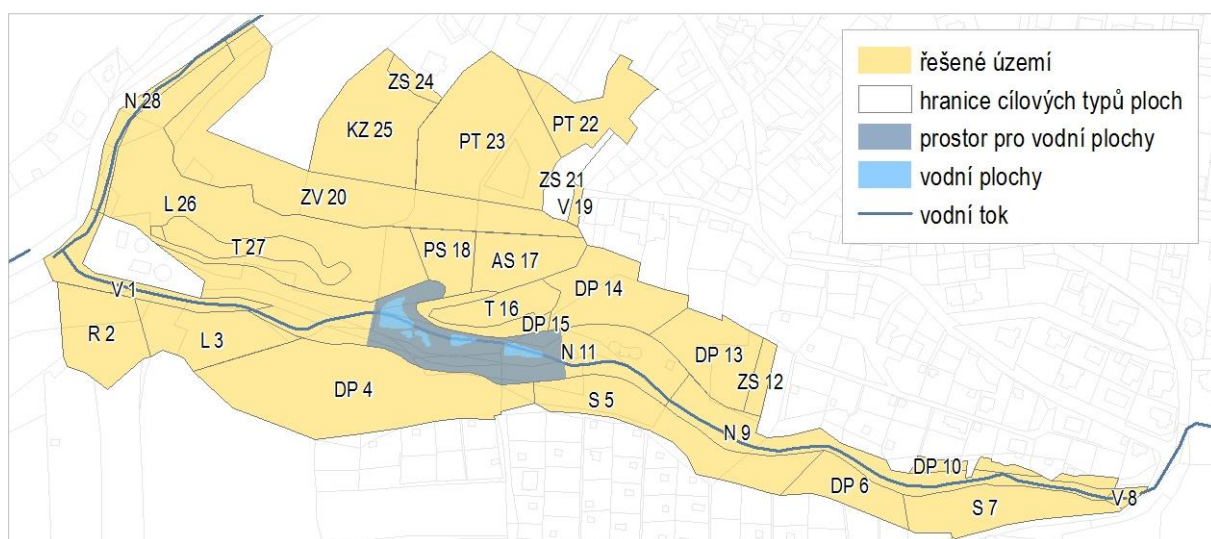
řešené území
hranice cílových typů ploch
prostor pro vodní plochy
vodní plochy
vodní tok

N 28
ZS 24
KZ 25
PT 23
PT 22
ZS 21
V 19
L 26
ZV 20
T 27
PS 18
AS 17
V 1
T 16
DP 14
DP 15
R 2
L 3
N 11
DP 13
ZS 12
DP 4
S 5
N 9
DP 10
DP 6
S 7
V 8